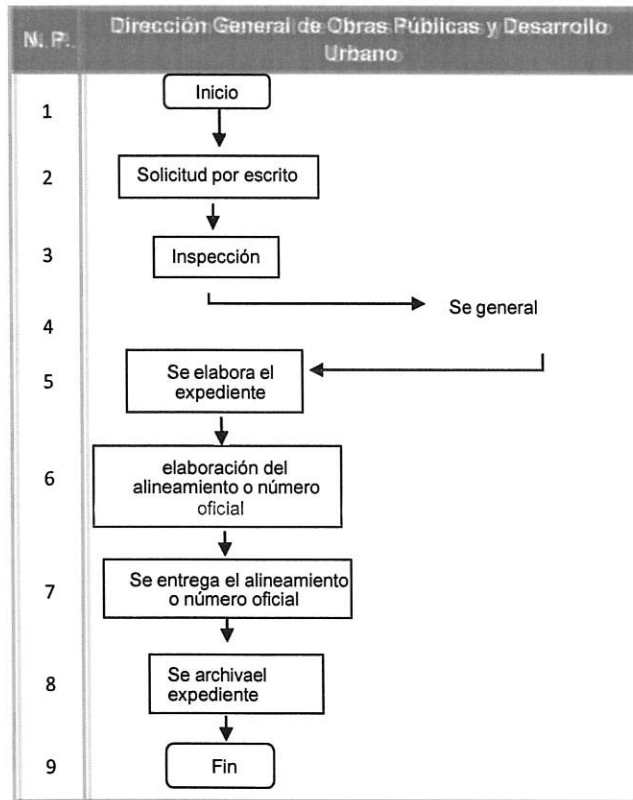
| N. P. | Dirección General de Obras Públicas y Desarrollo Urbano |
|---|---|
| 1 | Inicio |
| 2 | Solicitud por escrito |
| 3 | Inspección |
| 4 | Se general |
| 5 | Se elabora el expediente |
| 6 | elaboración del alineamiento o número oficial |
| 7 | Se entrega el alineamiento o número oficial |
| 8 | Se archivael expediente |
| 9 | Fin |